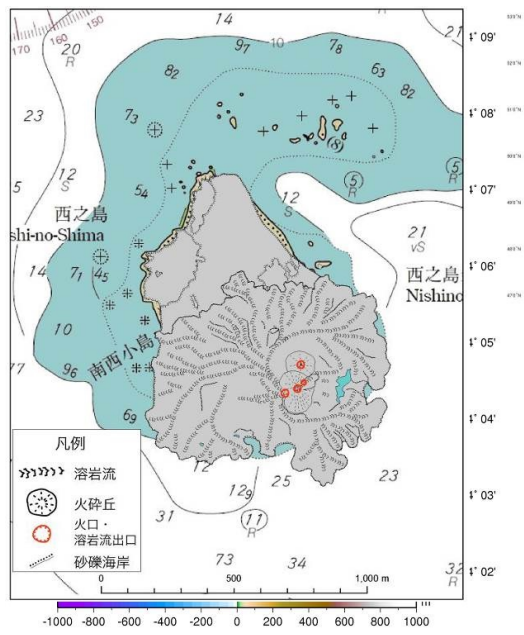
170 160 150
20
R
14
97 10 78
21
63
82
82
23
73
(8)
12
S
5
54
12
S
(5)
R
5
西之島
shi-no-Shima
21
vS
西之島
Nishino
14
71
45
10
南西小島
96
77
69
12
23
129
25
31
(11)
R
73
34
32
R
°09'
°08'
°07'
°06'
°05'
°04'
°03'
°02'
凡例
溶岩流
火砕丘
火口・
溶岩流出口
砂礫海岸
0
500
1,000 m
-1000 -800 -600 -400 -200 0 200 400 600 800 1000